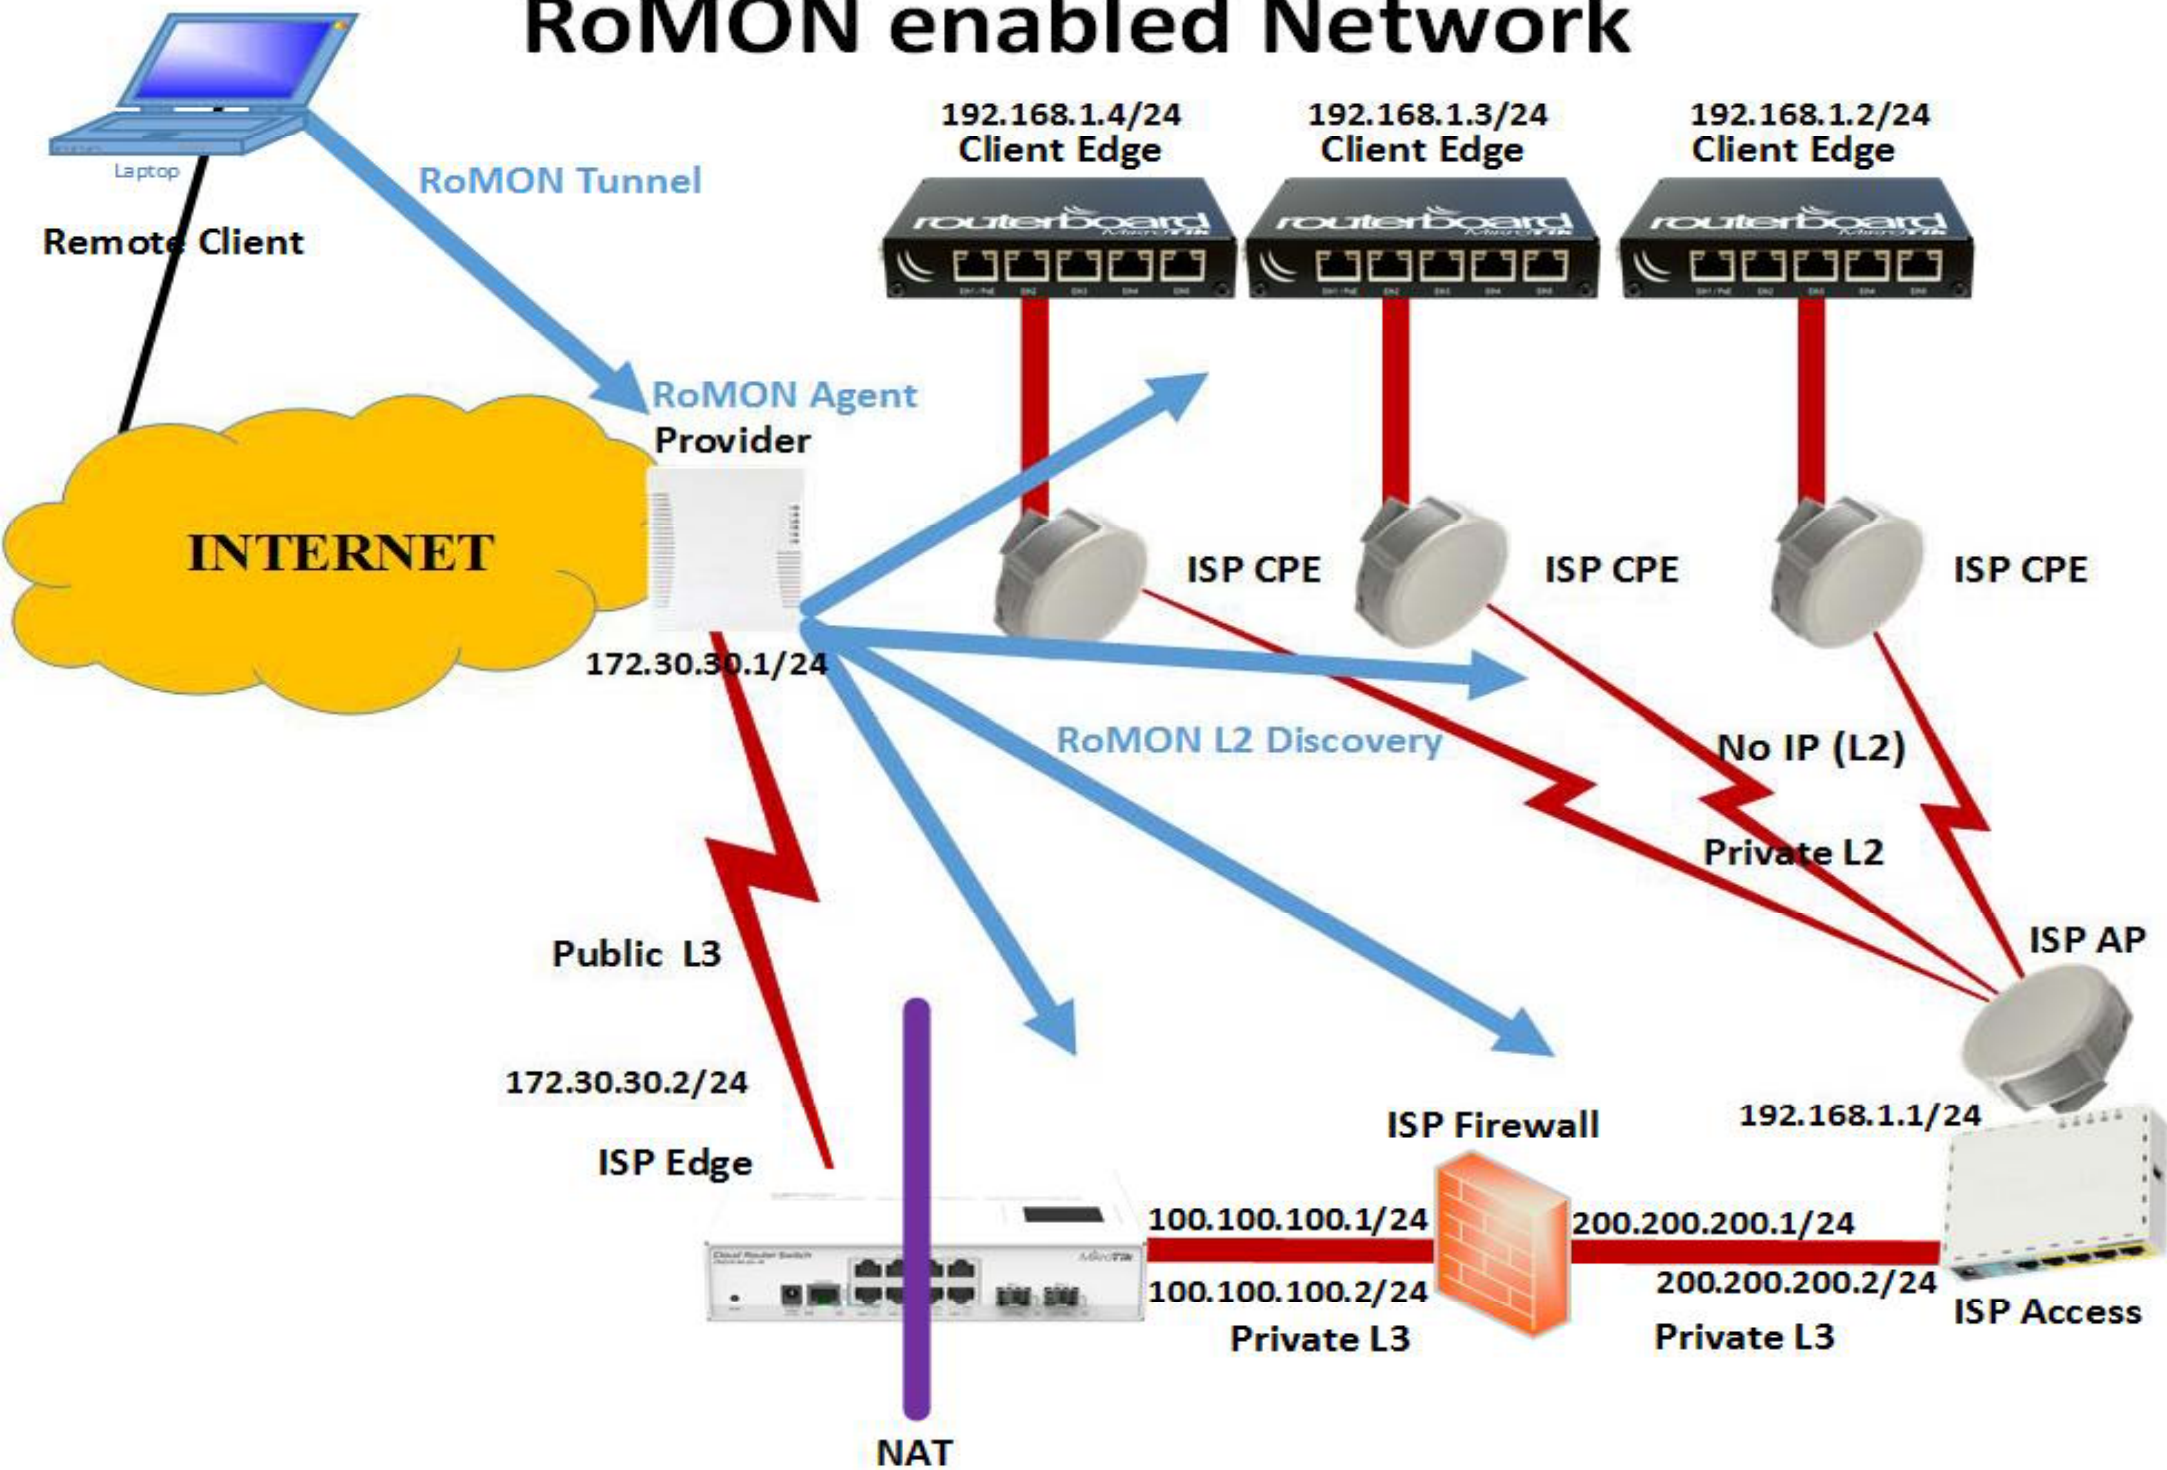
RoMON enabled Network

Laptop
Remote Client
RoMON Tunnel

192.168.1.4/24
Client Edge
192.168.1.3/24
Client Edge
192.168.1.2/24
Client Edge

routerboard MikroTik
routerboard MikroTik
routerboard MikroTik

RoMON Agent
Provider

INTERNET

ISP CPE
ISP CPE
ISP CPE

172.30.30.1/24

RoMON L2 Discovery
No IP (L2)
Private L2

ISP AP

Public L3

172.30.30.2/24
ISP Edge

ISP Firewall
192.168.1.1/24

100.100.100.1/24
100.100.100.2/24
Private L3
200.200.200.1/24
200.200.200.2/24
Private L3
ISP Access

NAT